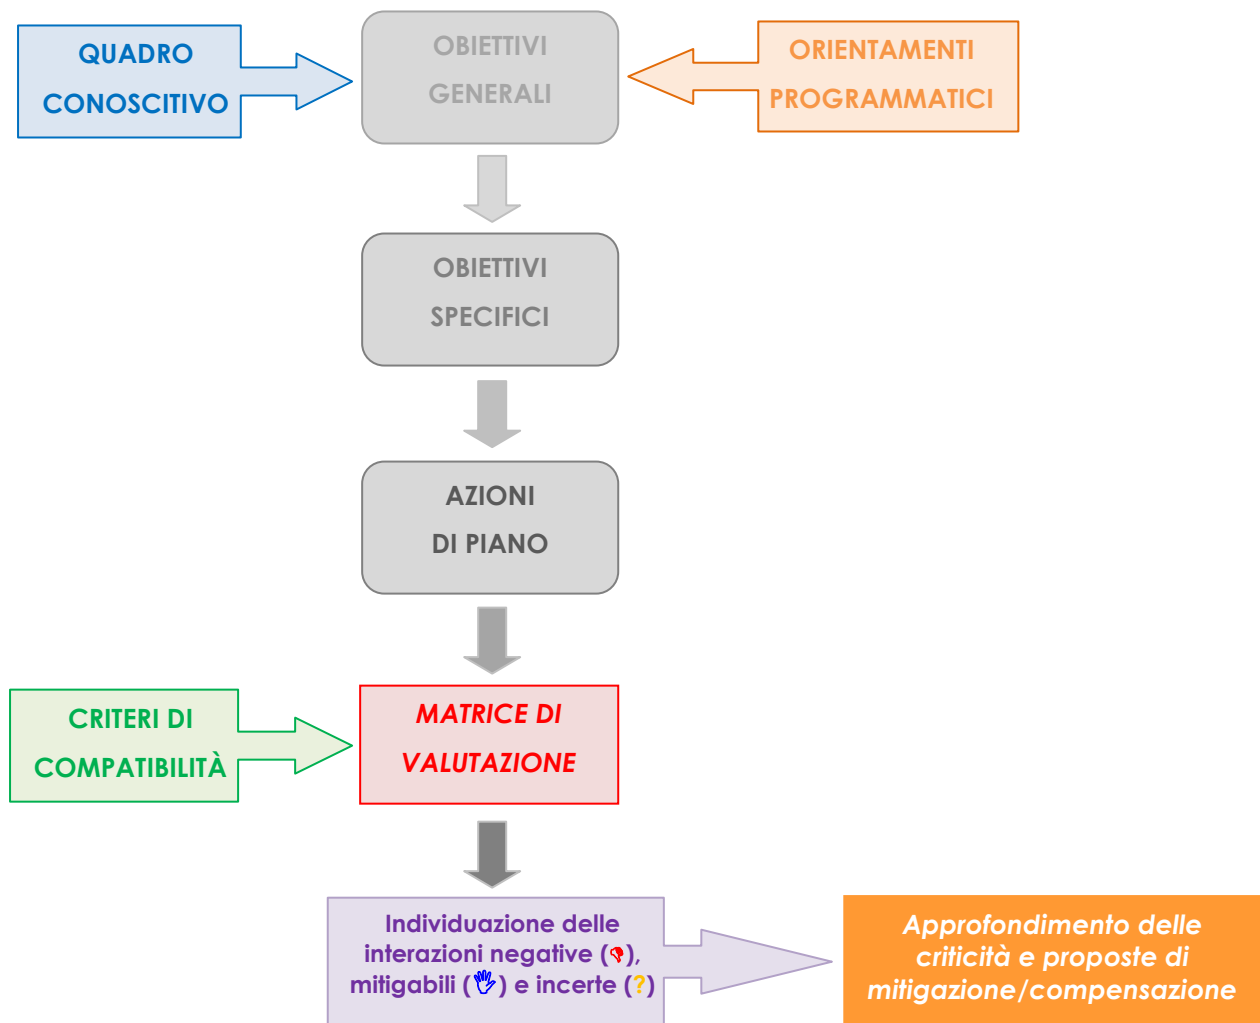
QUADRO CONOSCITIVO

OBIETTIVI GENERALI

ORIENTAMENTI PROGRAMMATICI

OBIETTIVI SPECIFICI

AZIONI DI PIANO

CRITERI DI COMPATIBILITÀ

MATRICE DI VALUTAZIONE

Individuazione delle interazioni negative (), mitigabili () e incerte (?)

Approfondimento delle criticità e proposte di mitigazione/compensazione